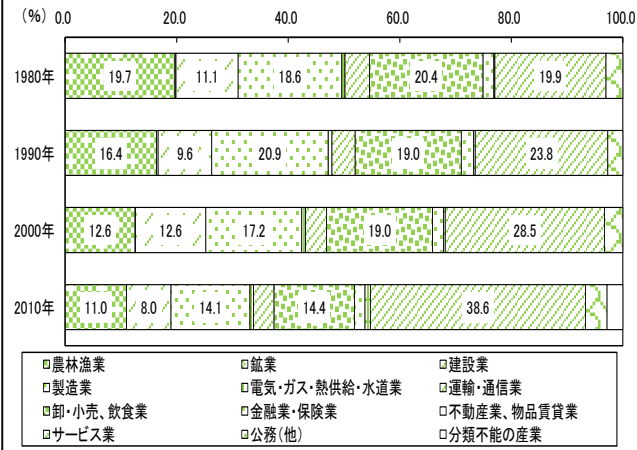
(%) 0.0 20.0 40.0 60.0 80.0 100.0

1980年 19.7 11.1 18.6 20.4 19.9

1990年 16.4 9.6 20.9 19.0 23.8

2000年 12.6 12.6 17.2 19.0 28.5

2010年 11.0 8.0 14.1 14.4 38.6

農林漁業
鉱業
建設業
製造業
電気・ガス・熱供給・水道業
運輸・通信業
卸・小売、飲食業
金融業・保険業
不動産業、物品賃貸業
サービス業
公務(他)
分類不能の産業